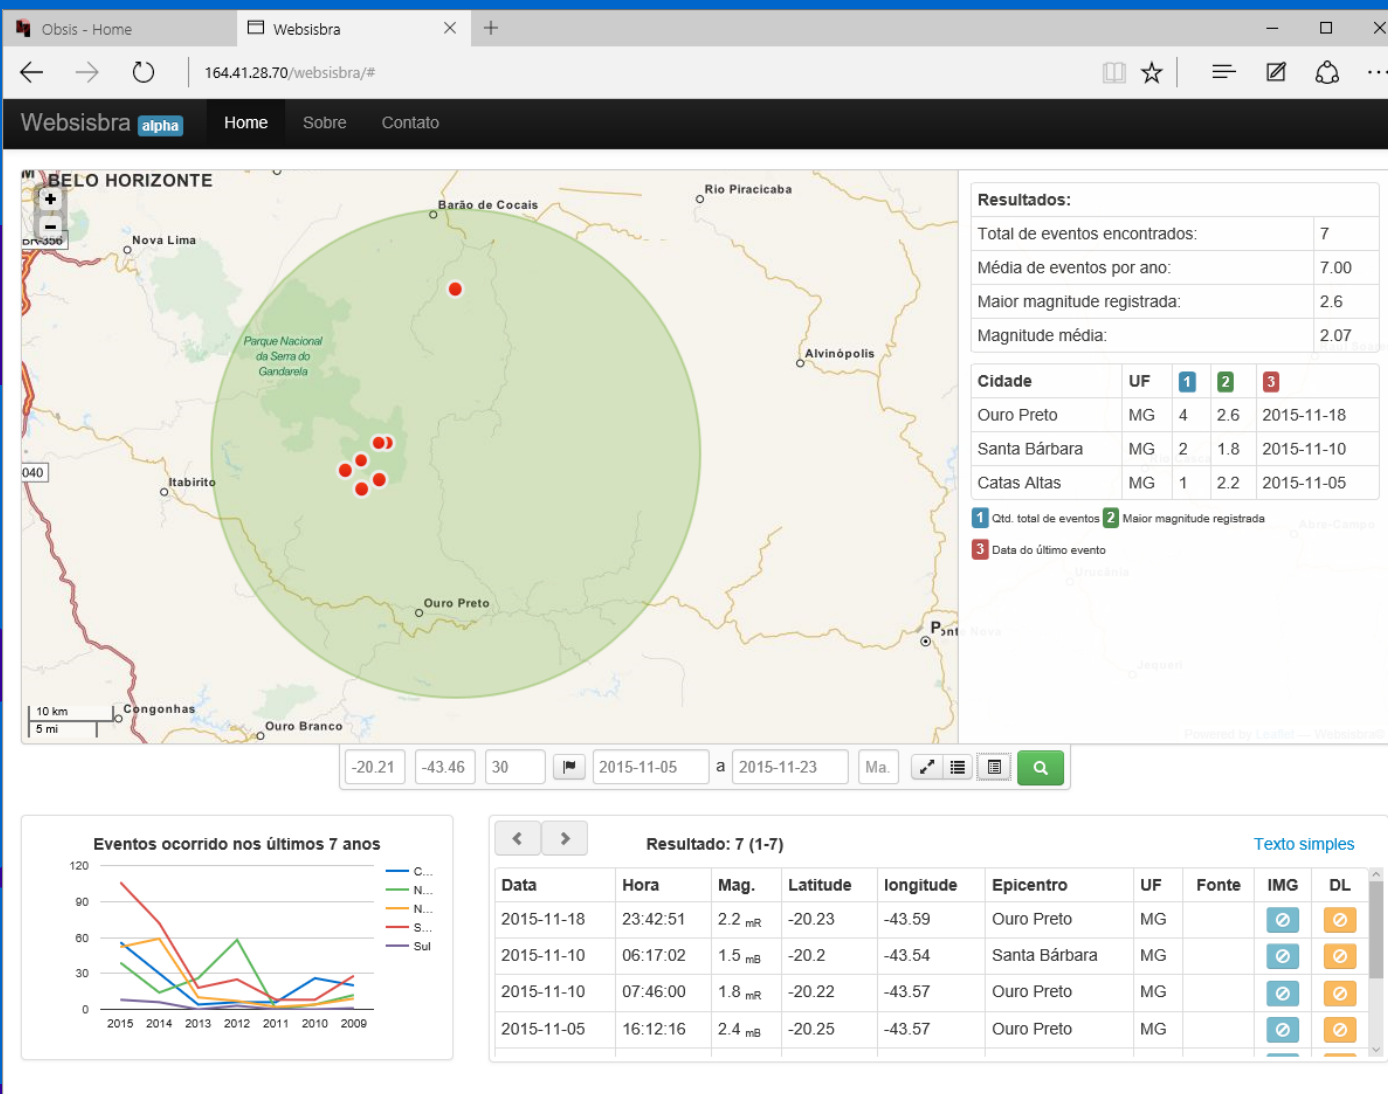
Obsis - Home
Websisbra
164.41.28.70/websisbra/#

Websisbra alpha
Home
Sobre
Contato

BELO HORIZONTE
Barão de Cocais
Rio Piracicaba
Nova Lima
Parque Nacional da Serra do Gandarela
Alvinópolis
Itabirito
040
Ouro Preto
Congonhas
Ouro Branco
10 km
5 mi

Resultados:

| Total de eventos encontrados: | 7 |
|---|---|
| Média de eventos por ano: | 7.00 |
| Maior magnitude registrada: | 2.6 |
| Magnitude média: | 2.07 |

| Cidade | UF | 1 | 2 | 3 |
|---|---|---|---|---|
| Ouro Preto | MG | 4 | 2.6 | 2015-11-18 |
| Santa Bárbara | MG | 2 | 1.8 | 2015-11-10 |
| Catas Altas | MG | 1 | 2.2 | 2015-11-05 |

1 Qtd. total de eventos 2 Maior magnitude registrada
3 Data do último evento

-20.21 -43.46 30 2015-11-05 a 2015-11-23 Ma.

Eventos ocorrido nos últimos 7 anos
120
90
60
30
0
2015 2014 2013 2012 2011 2010 2009
C...
N...
N...
S...
Sul

Resultado: 7 (1-7)
Texto simples

| Data | Hora | Mag. | Latitude | longitude | Epicentro | UF | Fonte | IMG | DL |
|---|---|---|---|---|---|---|---|---|---|
| 2015-11-18 | 23:42:51 | 2.2 $_{mR}$ | -20.23 | -43.59 | Ouro Preto | MG | | | |
| 2015-11-10 | 06:17:02 | 1.5 $_{mB}$ | -20.2 | -43.54 | Santa Bárbara | MG | | | |
| 2015-11-10 | 07:46:00 | 1.8 $_{mR}$ | -20.22 | -43.57 | Ouro Preto | MG | | | |
| 2015-11-05 | 16:12:16 | 2.4 $_{mB}$ | -20.25 | -43.57 | Ouro Preto | MG | | | |